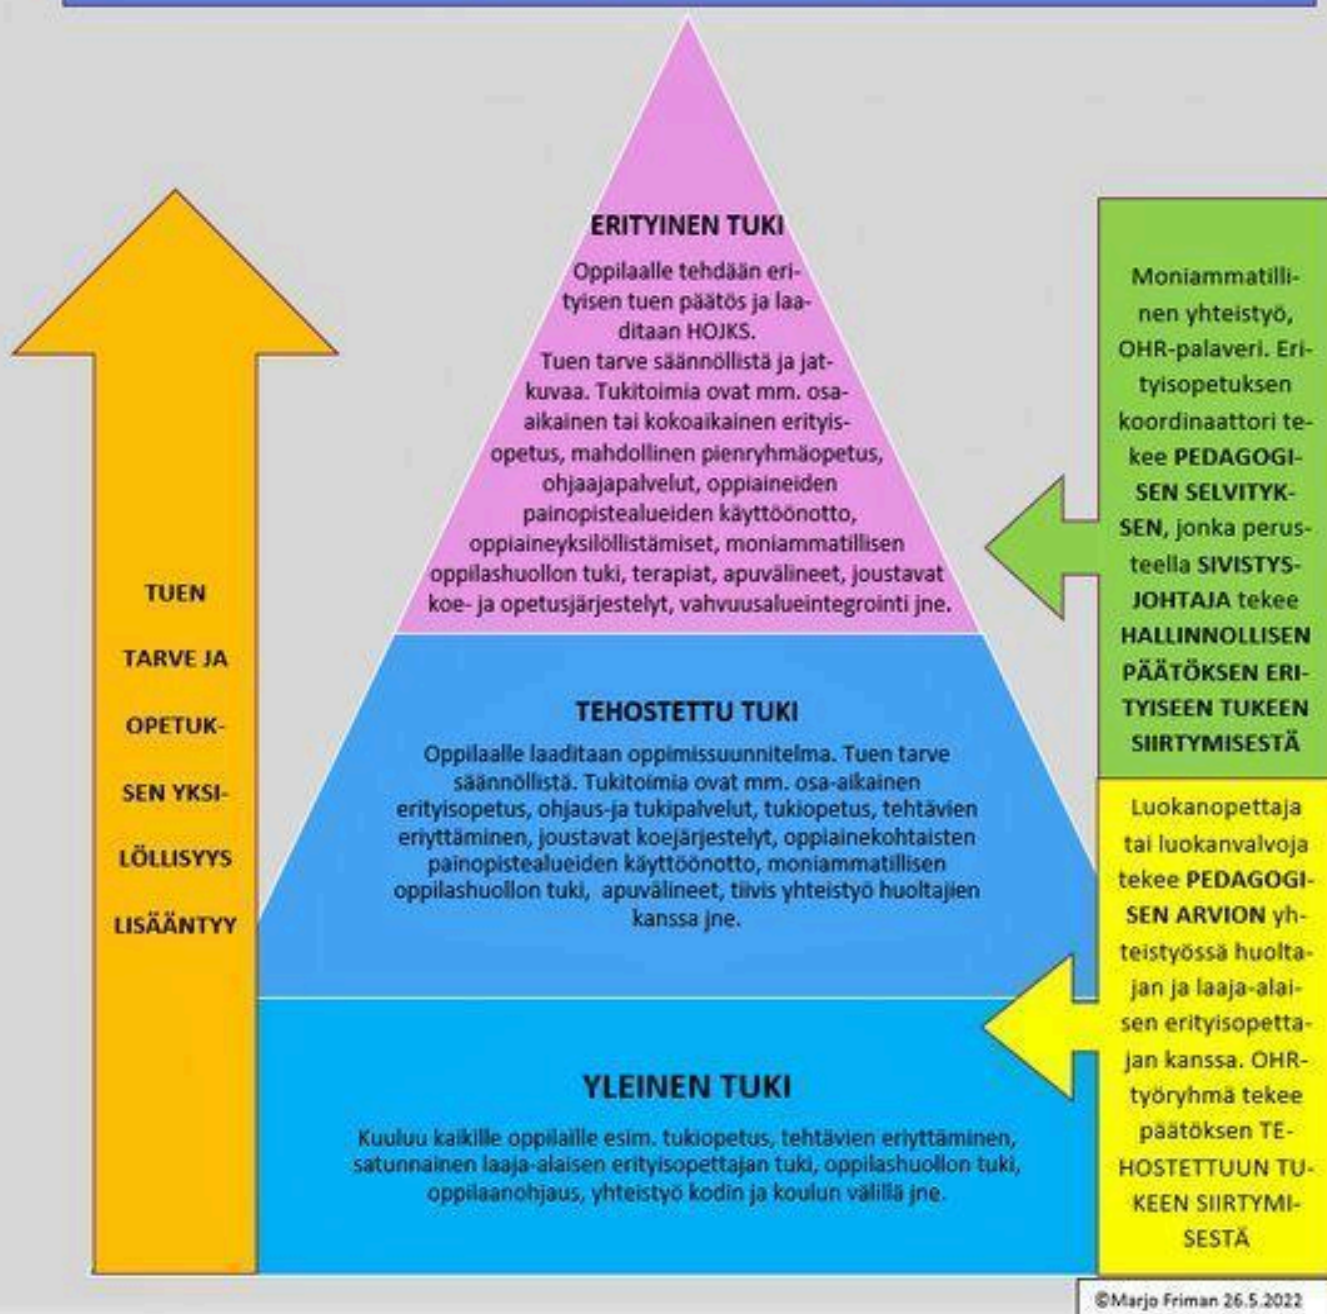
TUEN TARVE JA OPETUKSEN YKSILÖLLISYYS LISÄÄNTYY

ERITYINEN TUKI

Oppilaalle tehdään erityisen tuen päätös ja laaditaan HOJKS.
Tuen tarve säännöllistä ja jatkuvaa. Tukitoimia ovat mm. osa-aikainen tai kokoaikainen erityisopetus, mahdollinen pienryhmäopetus, ohjaajapalvelut, oppiaineiden painopistealueiden käyttöönotto, oppiaineyksilöllistämiset, moniammatillisen oppilashuollon tuki, terapiat, apuvälineet, joustavat koe- ja opetusjärjestelyt, vahvuusalueintegrointi jne.

TEHOSTETTU TUKI

Oppilaalle laaditaan oppimissuunnitelma. Tuen tarve säännöllistä. Tukitoimia ovat mm. osa-aikainen erityisopetus, ohjaus-ja tukipalvelut, tukiopetus, tehtävien eriyttäminen, joustavat koejärjestelyt, oppiainekohtaisten painopistealueiden käyttöönotto, moniammatillisen oppilashuollon tuki, apuvälineet, tiivis yhteistyö huoltajien kanssa jne.

YLEINEN TUKI

Kuuluu kaikille oppilaille esim. tukiopetus, tehtävien eriyttäminen, satunnainen laaja-alaisen erityisopettajan tuki, oppilashuollon tuki, oppilaanohjaus, yhteistyö kodin ja koulun välillä jne.

Moniammatillinen yhteistyö, OHR-palaveri. Erityisopetuksen koordinaattori tekee PEDAGOGISEN SELVITYKSEN, jonka perusteella SIVISTYSJOHTAJA tekee HALLINNOLLISEN PÄÄTÖKSEN ERITYISEEN TUKEEN SIIRTYMISESTÄ

Luokanopettaja tai luokanvalvoja tekee PEDAGOGISEN ARVION yhteistyössä huoltajan ja laaja-alaisen erityisopettajan kanssa. OHR-työryhmä tekee päätöksen TEHOSTETTUUN TUKEEN SIIRTYMISESTÄ

©Marjo Friman 26.5.2022